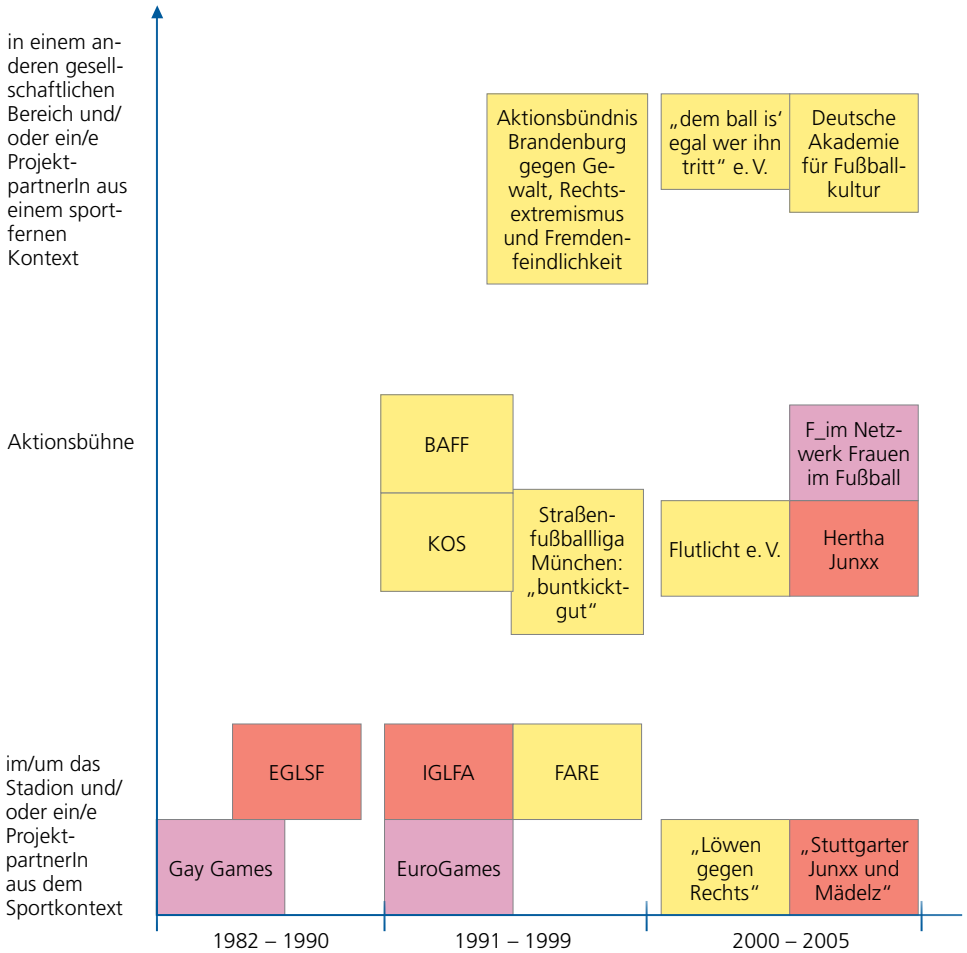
in einem anderen gesellschaftlichen Bereich und/ oder ein/e ProjektpartnerIn aus einem sportfernen Kontext

Aktionsbündnis Brandenburg gegen Gewalt, Rechtsextremismus und Fremdenfeindlichkeit

„dem ball is' egal wer ihn tritt" e. V.

Deutsche Akademie für Fußballkultur

Aktionsbühne

BAFF

KOS

Straßenfußballliga München: „buntkicktgut"

F_im Netzwerk Frauen im Fußball

Flutlicht e. V.

Hertha Junxx

im/um das Stadion und/ oder ein/e ProjektpartnerIn aus dem Sportkontext

EGLSF

IGLFA

FARE

Gay Games

EuroGames

„Löwen gegen Rechts"

„Stuttgarter Junxx und Mädelz"

1982 – 1990

1991 – 1999

2000 – 2005